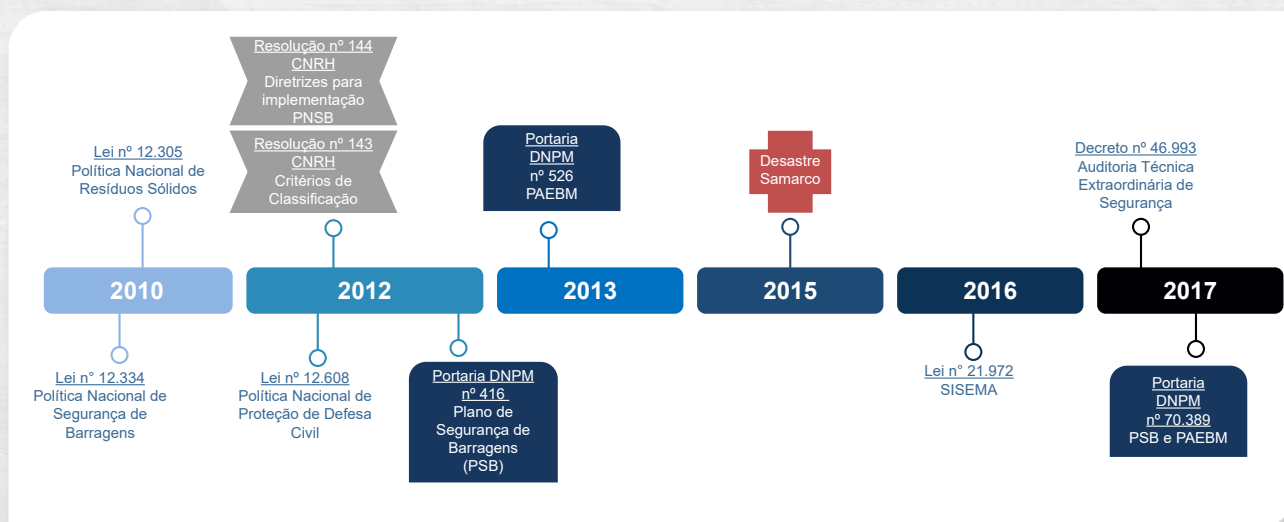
Resolução nº 144
CNRH
Diretrizes para implementação PNSB

Resolução nº 143
CNRH
Critérios de Classificação

Lei nº 12.305
Política Nacional de Resíduos Sólidos

Portaria DNPM nº 526
PAEBM

Desastre Samarco

Decreto nº 46.993
Auditoria Técnica Extraordinária de Segurança

2010

2012

2013

2015

2016

2017

Lei n° 12.334
Política Nacional de Segurança de Barragens

Lei nº 12.608
Política Nacional de Proteção de Defesa Civil

Portaria DNPM nº 416
Plano de Segurança de Barragens (PSB)

Lei n° 21.972
SISEMA

Portaria DNPM nº 70.389
PSB e PAEBM